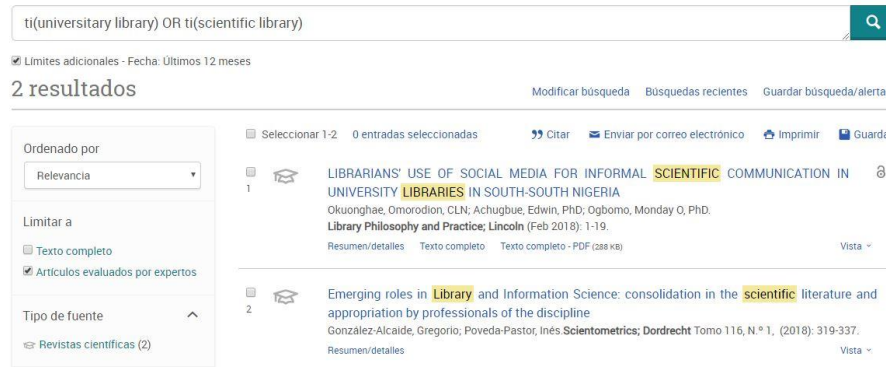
ti(universitary library) OR ti(scientific library)

Límites adicionales - Fecha: Últimos 12 meses

2 resultados

Modificar búsqueda Búsquedas recientes Guardar búsqueda/alerta

Ordenado por

Relevancia

Limitar a

Texto completo

Artículos evaluados por expertos

Tipo de fuente

Revistas científicas (2)

Seleccionar 1-2 0 entradas seleccionadas Citar Enviar por correo electrónico Imprimir Guarda

1 LIBRARIANS' USE OF SOCIAL MEDIA FOR INFORMAL SCIENTIFIC COMMUNICATION IN UNIVERSITY LIBRARIES IN SOUTH-SOUTH NIGERIA
Okuonghae, Omorodion, CLN; Achugbue, Edwin, PhD; Ogbomo, Monday O, PhD.
Library Philosophy and Practice; Lincoln (Feb 2018): 1-19.
Resumen/detalles Texto completo Texto completo - PDF (288 KB) Vista

2 Emerging roles in Library and Information Science: consolidation in the scientific literature and appropriation by professionals of the discipline
González-Alcaide, Gregorio; Poveda-Pastor, Inés. Scientometrics; Dordrecht Tomo 116, N.º 1, (2018): 319-337.
Resumen/detalles Vista